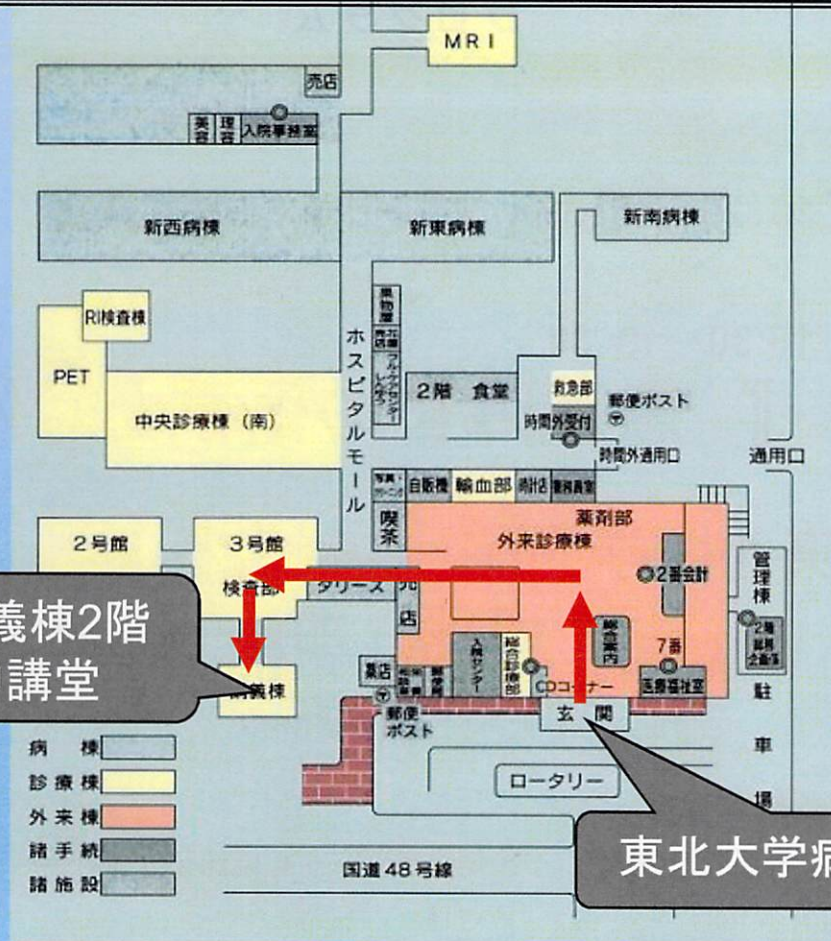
MRI

売店

美容

理容

入院事務室

新西病棟

新東病棟

新南病棟

RI検査棟

PET

中央診療棟（南）

ホスピタルモール

果物屋

売花店

フルーツ・センター

2階 食堂

救急部

郵便ポスト

時間外受付

時間外通用口

通用口

自販機

輸血部

売店

喫茶

薬剤部

外来診療棟

2番会計

管理棟

2号館

3号館

検査部

タリーズ

売店

総合案内

7番

医療福祉室

2階 総務企画課

義棟2階

講堂

講義棟

薬店

郵便ポスト

入院センター

総合診療部

CDコーナー

玄関

駐車場

ロータリー

病棟

診療棟

外来棟

諸手続

諸施設

国道48号線

東北大学病